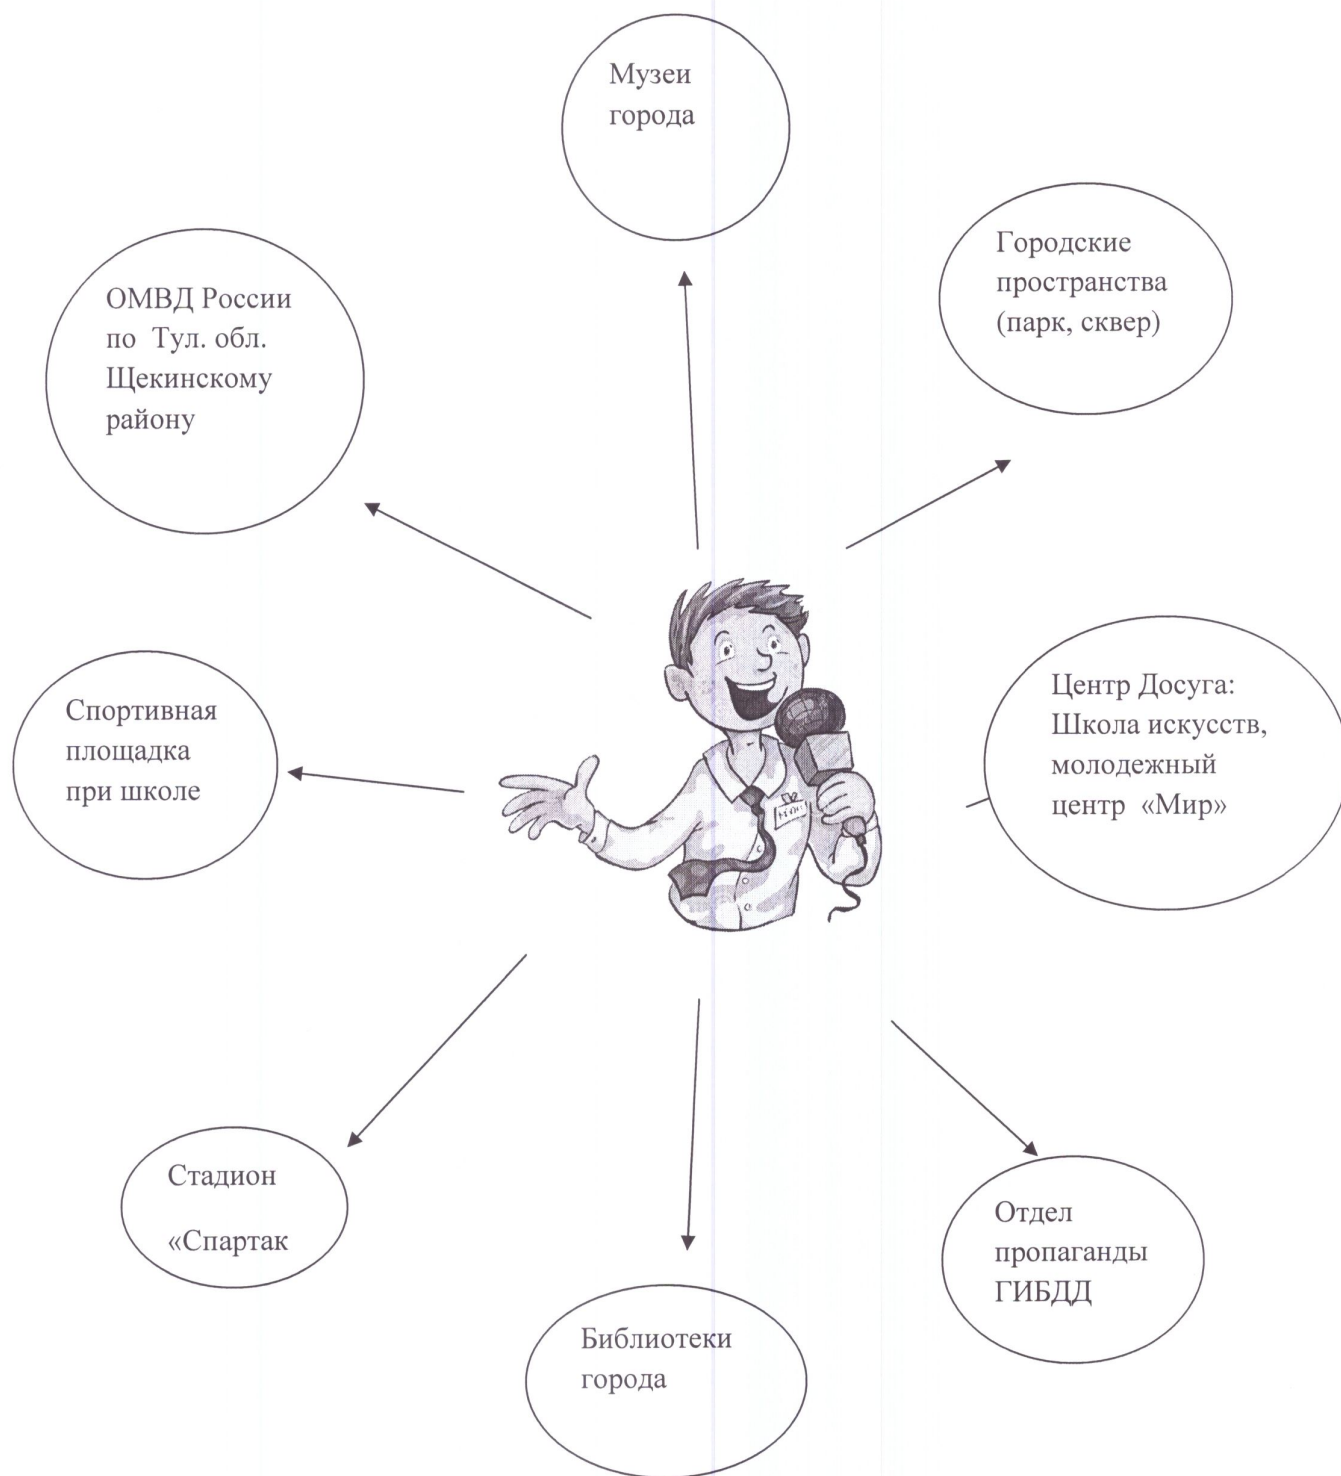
Музеи города

Городские пространства (парк, сквер)

ОМВД России по Тул. обл. Щекинскому району

Центр Досуга: Школа искусств, молодежный центр «Мир»

Спортивная площадка при школе

Стадион

«Спартак

Отдел пропаганды ГИБДД

Библиотеки города